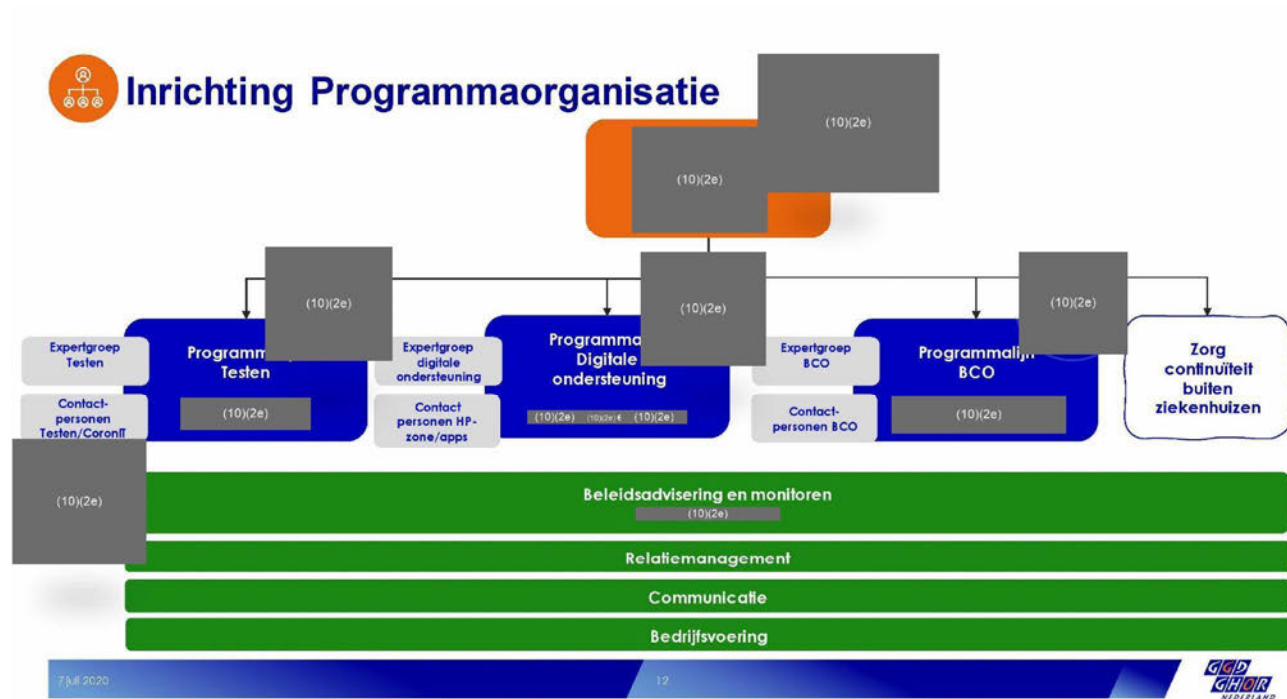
Inrichting Programmaorganisatie

(10)(2e)

(10)(2e)

(10)(2e)

(10)(2e)

(10)(2e)

Expertgroep Testen

Contact-personen Testen/CoronIT

Programm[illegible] Testen

(10)(2e)

Expertgroep digitale ondersteuning

Contact personen HP-zone/apps

Programma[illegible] Digitale ondersteuning

(10)(2e) (10)(2e) (10)(2e)

Expertgroep BCO

Contact-personen BCO

Programmalijn BCO

(10)(2e)

Zorg continuïteit buiten ziekenhuizen

(10)(2e)

Beleidsadvisering en monitoren

(10)(2e)

Relatiemanagement

Communicatie

Bedrijfsvoering

7 juli 2020

12

GGD GHOR NEDERLAND